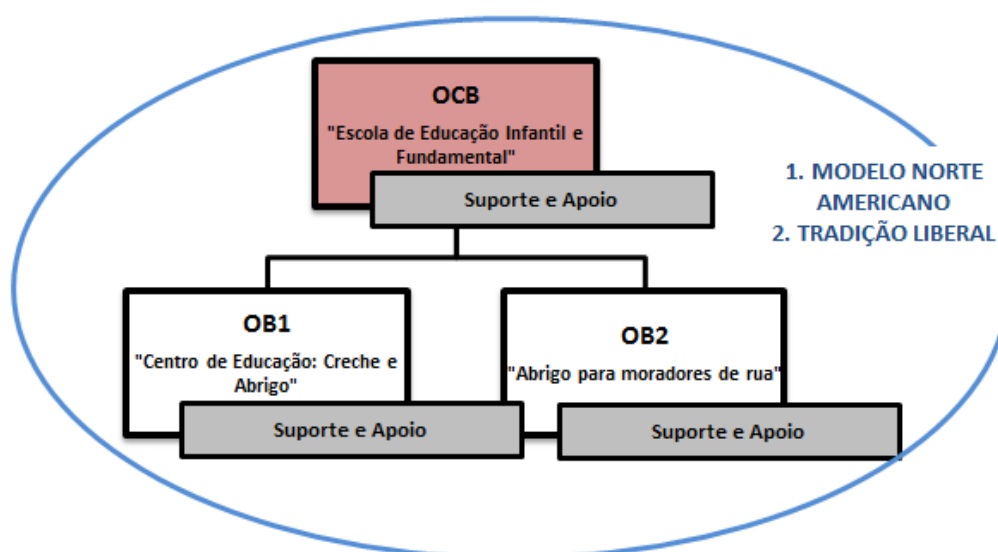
OCB
"Escola de Educação Infantil e Fundamental"

Suporte e Apoio

1. MODELO NORTE AMERICANO
2. TRADIÇÃO LIBERAL

OB1
"Centro de Educação: Creche e Abrigo"

Suporte e Apoio

OB2
"Abrigo para moradores de rua"

Suporte e Apoio